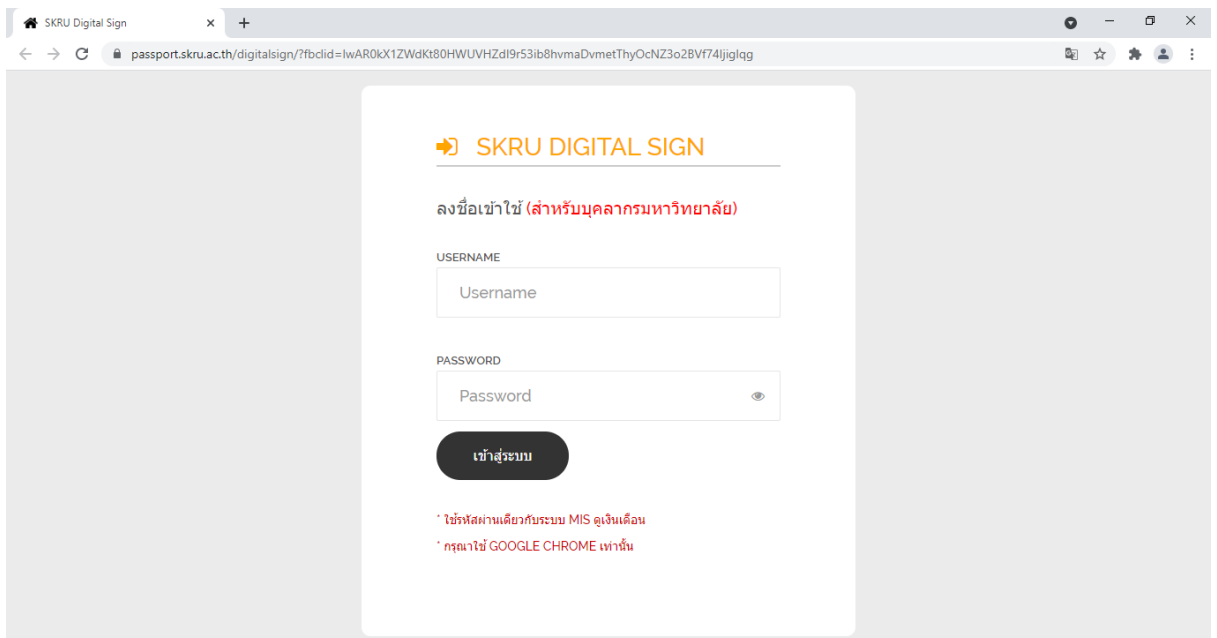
SKRU Digital Sign ×  +

passport.skru.ac.th/digitalsign/?fbclid=IwAR0kX1ZWdKt80HWUVHZdI9r53ib8hvmaDvmetThyOcNZ3o2BVf74Ijiglqg

SKRU DIGITAL SIGN

ลงชื่อเข้าใช้ (สำหรับบุคลากรมหาวิทยาลัย)

USERNAME

Username

PASSWORD

Password

เข้าสู่ระบบ

* ใช้รหัสผ่านเดียวกับระบบ MIS ดูเงินเดือน

* กรุณาใช้ GOOGLE CHROME เท่านั้น